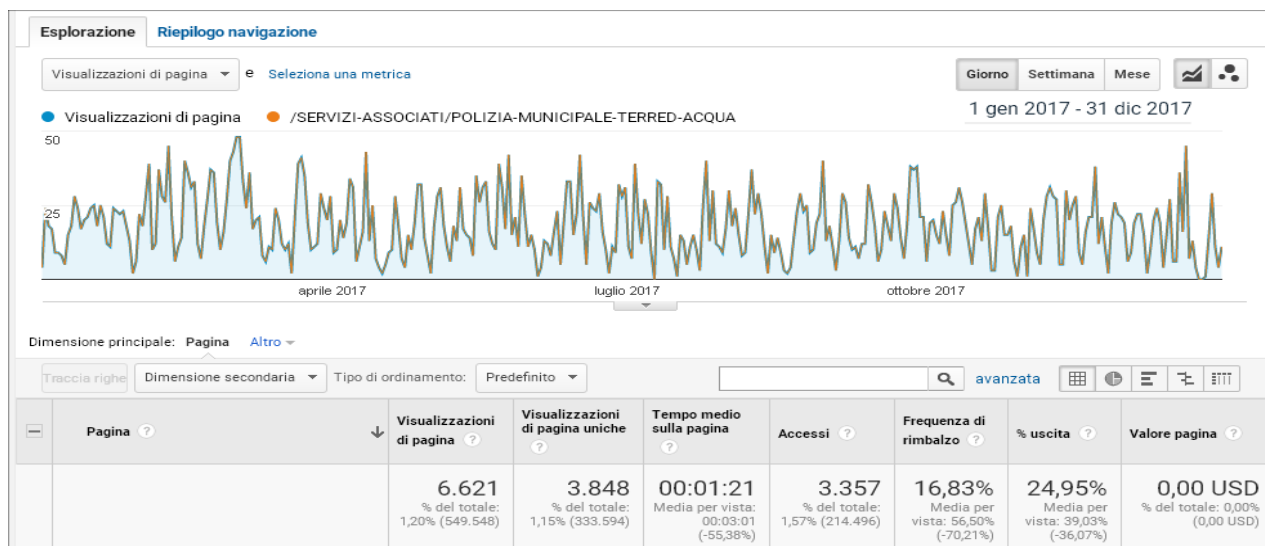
Esplorazione Riepilogo navigazione

Visualizzazioni di pagina e Seleziona una metrica

Giorno Settimana Mese

1 gen 2017 - 31 dic 2017

Visualizzazioni di pagina /SERVIZI-ASSOCIATI/POLIZIA-MUNICIPALE-TERRED-ACQUA

50

25

aprile 2017 luglio 2017 ottobre 2017

Dimensione principale: Pagina Altro

Traccia righe Dimensione secondaria Tipo di ordinamento: Predefinito

avanzata

| | Pagina | Visualizzazioni di pagina | Visualizzazioni di pagina uniche | Tempo medio sulla pagina | Accessi | Frequenza di rimbalzo | % uscita | Valore pagina |
|---|---|---|---|---|---|---|---|---|
| | | 6.621 % del totale: 1,20% (549.548) | 3.848 % del totale: 1,15% (333.594) | 00:01:21 Media per vista: 00:03:01 (-55,38%) | 3.357 % del totale: 1,57% (214.496) | 16,83% Media per vista: 56,50% (-70,21%) | 24,95% Media per vista: 39,03% (-36,07%) | 0,00 USD % del totale: 0,00% (0,00 USD) |